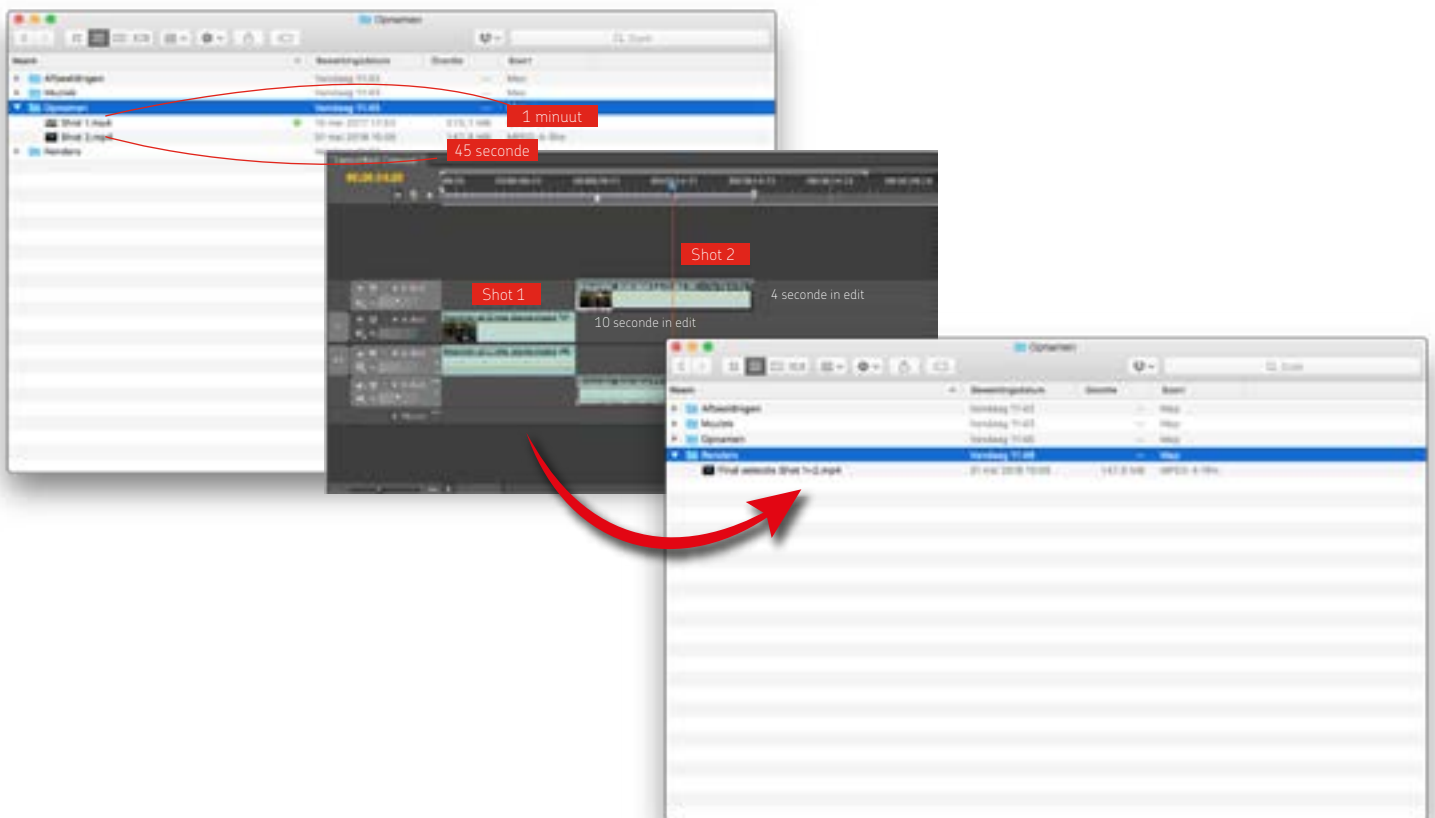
Opnamen

Naam | Bewerkingsdatum | Grootte | Soort

Afbeeldingen | Vandaag 11:43 | -- | Map
Muziek | Vandaag 11:43 | -- | Map
Opnamen | Vandaag 11:45 | -- | Map
Shot 1.mp4 | 10 mei 2017 17:53 | 515,1 MB |
Shot 2.mp4 | 31 mei 2018 15:05 | 147,8 MB | MPEG-4-film
Renders

1 minuut

45 seconde

00:00:24:00

Shot 2

Shot 1

4 seconde in edit

10 seconde in edit

Opnamen

Naam | Bewerkingsdatum | Grootte | Soort

Afbeeldingen | Vandaag 11:43 | -- | Map
Muziek | Vandaag 11:43 | -- | Map
Opnamen | Vandaag 11:45 | -- | Map
Renders | Vandaag 11:48 | -- | Map
Final website Shot 1+2.mp4 | 31 mei 2018 15:05 | 147,8 MB | MPEG-4-film